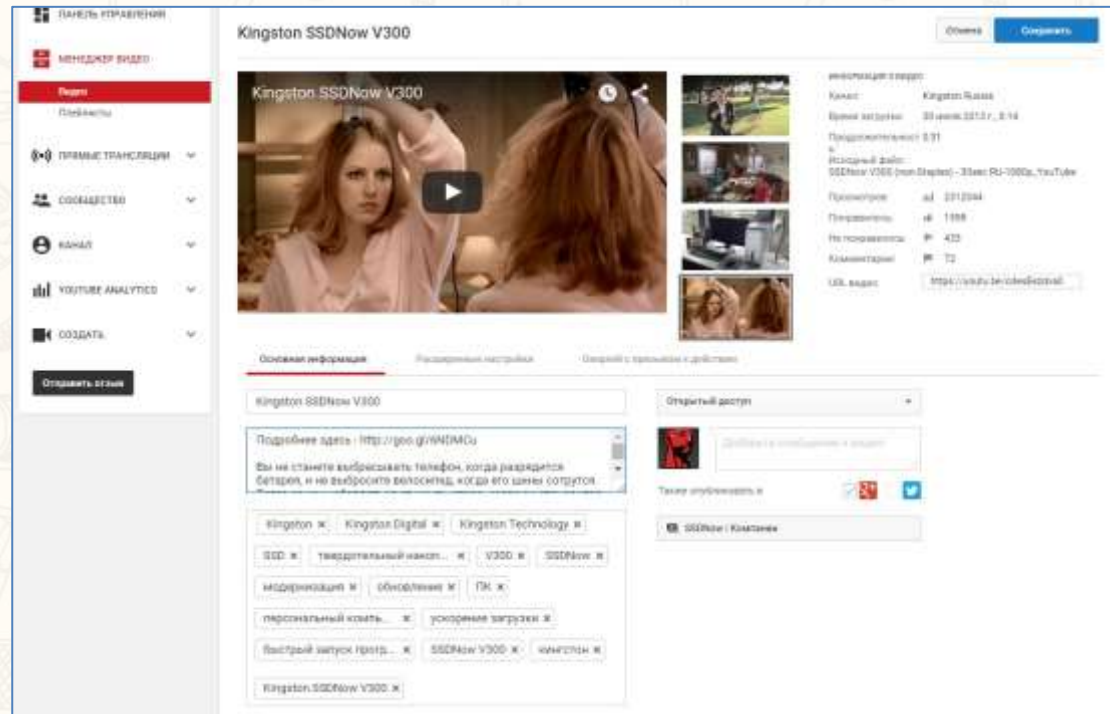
ПАНЕЛЬ УПРАВЛЕНИЯ
МЕНЕДЖЕР ВИДЕО
Видео
Плейлисты
ПРЯМЫЕ ТРАНСЛЯЦИИ
СООБЩЕСТВО
КАНАЛ
YOUTUBE ANALYTICS
СОЗДАТЬ
Отправить отзыв

Kingston SSDNow V300
Отмена
Сохранить

Kingston SSDNow V300

Информация о видео
Канал: Kingston Russia
Время загрузки: 20 июня 2013 г., 8:14
Продолжительность: 0:31
Исходный файл: SSDNow V300 (non Staples) - 30sec RU-1080p_YouTube
Просмотров: 2312044
Понравилось: 1398
Не понравилось: 433
Комментарии: 72
URL видео: https://youtu.be/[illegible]

Основная информация
Расширенные настройки
Аннотации/подсказки и действия

Kingston SSDNow V300
Подробнее здесь - http://goo.gl/4NDMCu

Вы не станете выбрасывать телефон, когда разрядится батарея, и не выбросите велосипед, когда его шины сотрутся.

Kingston ×
Kingston Digital ×
Kingston Technology ×
SSD ×
твердотельный накоп... ×
V300 ×
SSDNow ×
модернизация ×
обновление ×
ПК ×
персональный компь... ×
ускорение загрузки ×
быстрый запуск прогр... ×
SSDNow V300 ×
кингстон ×
Kingston SSDNow V300 ×

Открытый доступ
Добавьте сообщение к видео
Также опубликовать в
SSDNow : Компании